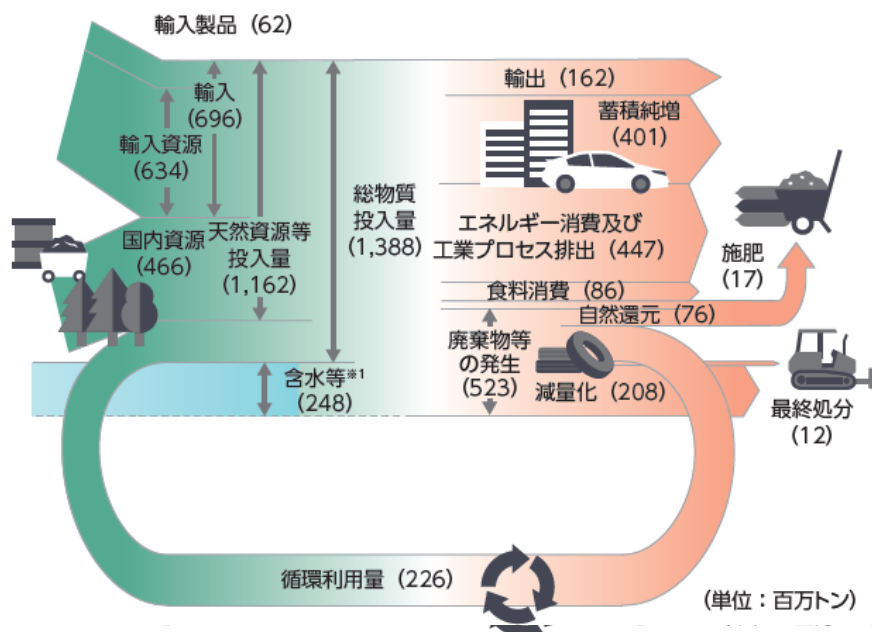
輸入製品（62）

輸入
(696)

輸入資源
(634)

国内資源
(466)

天然資源等
投入量
(1,162)

総物質
投入量
(1,388)

含水等$^{※1}$
(248)

輸出（162）

蓄積純増
(401)

エネルギー消費及び
工業プロセス排出（447）

食料消費（86）

自然還元（76）

施肥
(17)

廃棄物等
の発生
(523)

減量化（208）

最終処分
(12)

循環利用量（226）

(単位：百万トン)